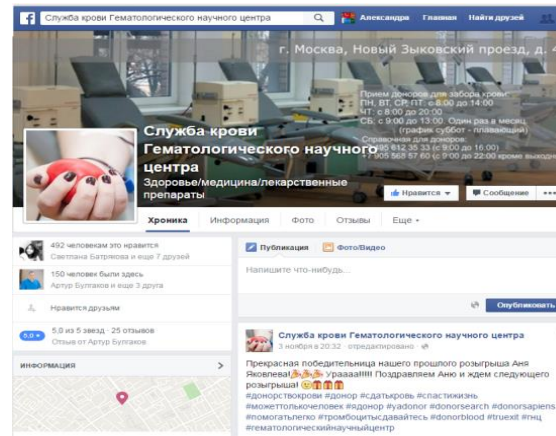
f Служба крови Гематологического научного центра
Александра Главная Найти друзей

г. Москва, Новый Зыковский проезд, д. 4

Прием доноров для забора крови:
ПН, ВТ, СР, ПТ: с 8:00 до 14:00
ЧТ: с 8:00 до 20:00
СБ: с 9:00 до 13:00. Одна раз в месяц
(график суббот - плавающий)
Справочная для доноров:
+7 (495) 612 35 33 (с 9:00 до 16:00)
+7 905 568 57 60 (с 9:00 до 22:00 кроме выходн

Служба крови Гематологического научного центра
Здоровье/медицина/лекарственные препараты

Нравится
Сообщение

Хроника Информация Фото Отзывы Еще

492 человекам это нравится
Светлана Батряева и еще 7 друзей

150 человек были здесь
Артур Булгаков и еще 3 друга

Нравится друзьям

5,0 5,0 из 5 звезд · 25 отзывов
Отзыв от Артур Булганов

ИНФОРМАЦИЯ

Публикация Фото/Видео

Напишите что-нибудь...

Опубликовать

Служба крови Гематологического научного центра
3 ноября в 20:32 · отредактировано

Прекрасная победительница нашего прошлого розыгрыша Аня Яковлева! Урааааа!!!!! Поздравляем Аню и ждем следующего розыгрыша!
#донорствокрови #донор #сдатькровь #спастижизнь #можеттольпочеловек #ядонор #yadonor #donorsearch #donorsapiens #помогатьлегко #тромбоцитысдавайтесь #donorblood #truexit #нкц #гематологическийнаучныйцентр